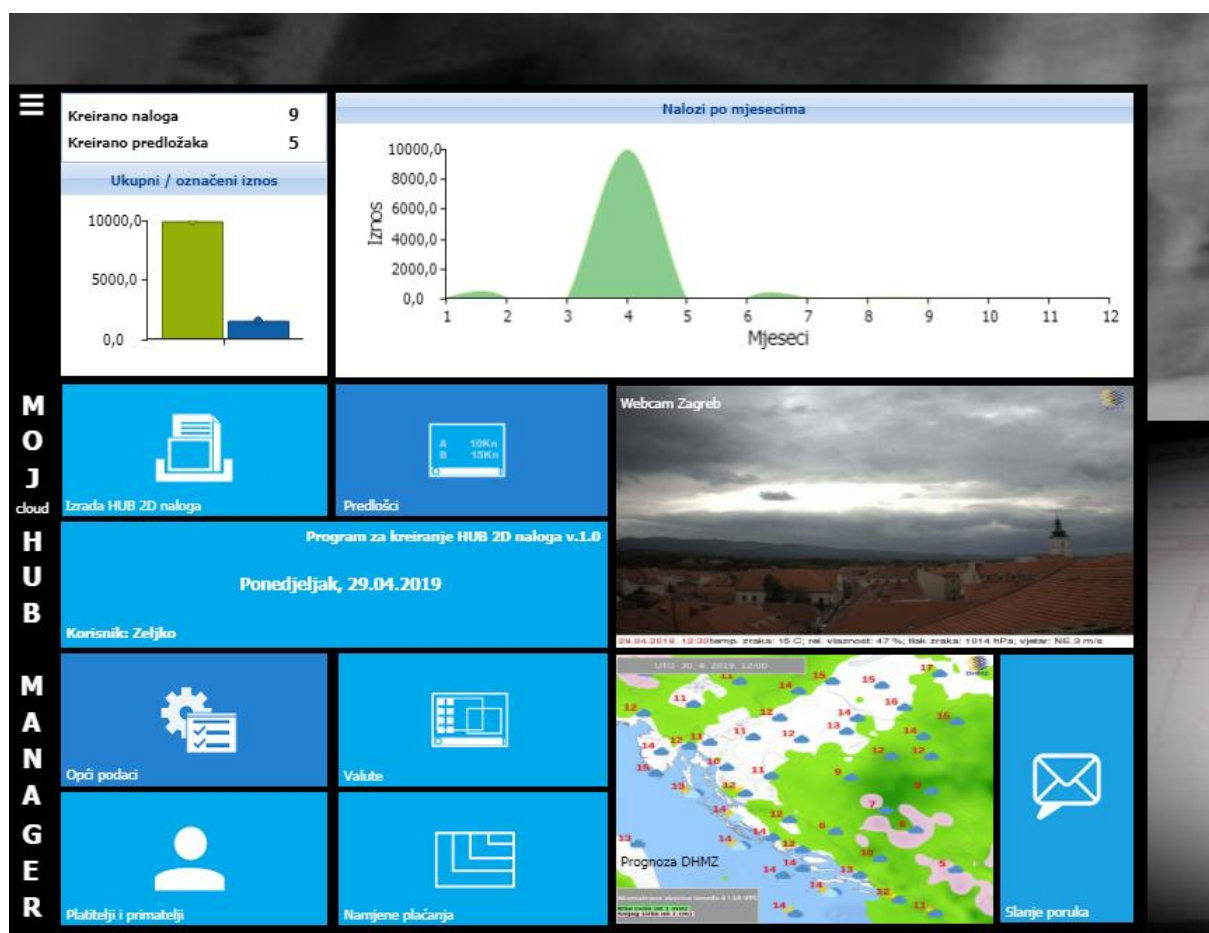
Kreirano naloga 9
Kreirano predložaka 5

Ukupni / označeni iznos

10000,0
5000,0
0,0

Nalozi po mjesecima

10000,0
8000,0
6000,0
4000,0
2000,0
0,0

Iznos

1 2 3 4 5 6 7 8 9 10 11 12
Mjeseci

M
O
J
cloud
H
U
B

M
A
N
A
G
E
R

Izrada HUB 2D naloga

A 10Kn
B 15Kn
Predlošci

Webcam Zagreb

29.04.2019. 12:30 temp. zraka: 15 C; rel. vlaznost: 47 %; tlak zraka: 1014 hPa; vjetar: NE 3 m/s

Program za kreiranje HUB 2D naloga v.1.0

Ponedjeljak, 29.04.2019

Korisnik: Zeljko

UTO 30.4.2019 12:00

DHMZ

Prognoza DHMZ

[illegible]

Opći podaci

Valute

Platitelji i primatelji

Namjene plaćanja

Slanje poruka